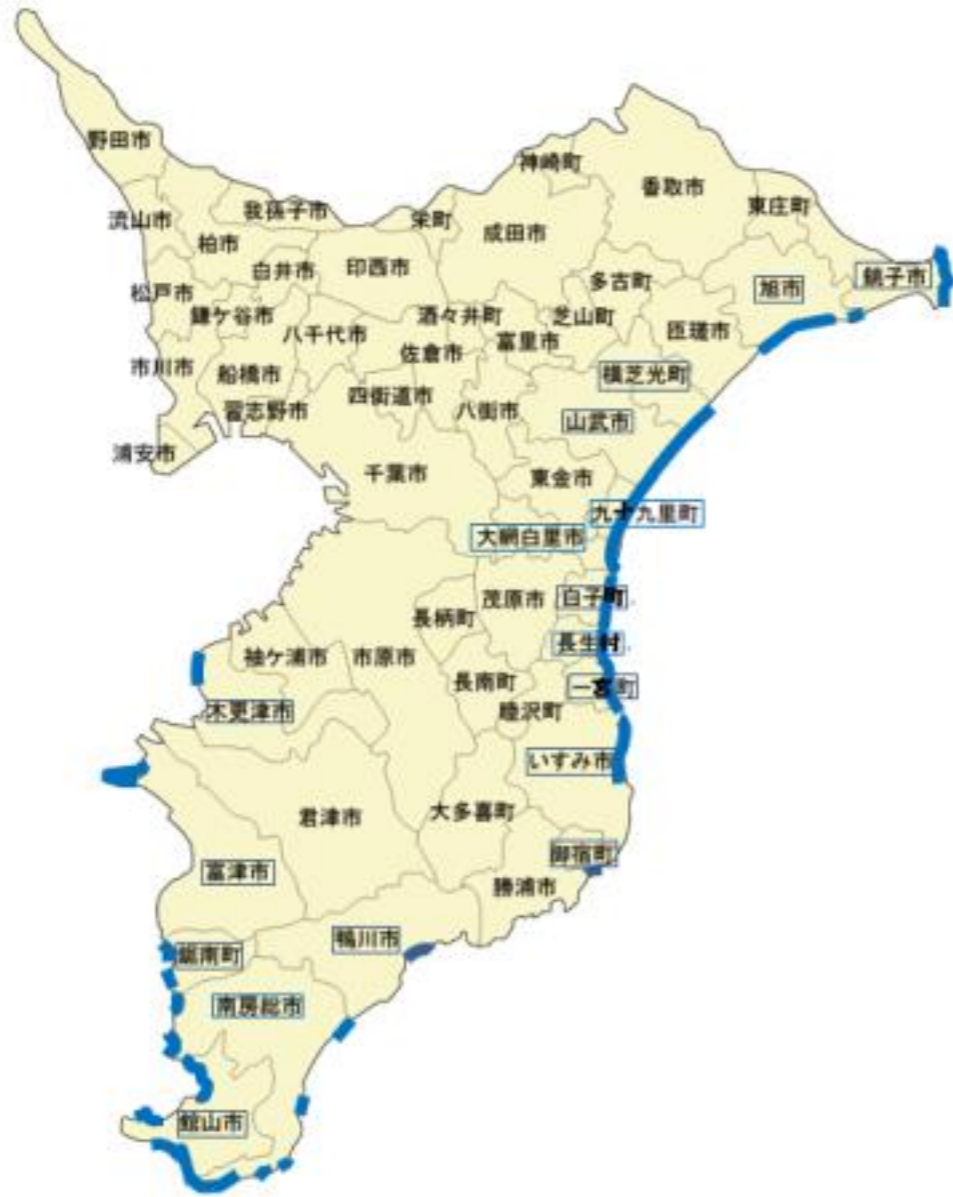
野田市
神崎町
香取市
東庄町
流山市
我孫子市
栄町
成田市
柏市
白井市
印西市
多古町
旭市
銚子市
松戸市
鎌ケ谷市
酒々井町
芝山町
八千代市
匝瑳市
富里市
佐倉市
市川市
船橋市
横芝光町
四街道市
習志野市
八街市
山武市
浦安市
千葉市
東金市
九十九里町
大網白里市
茂原市
白子町
長柄町
長生村
袖ケ浦市
市原市
長南町
一宮町
木更津市
睦沢町
いすみ市
君津市
大多喜町
御宿町
富津市
勝浦市
鴨川市
鋸南町
南房総市
館山市